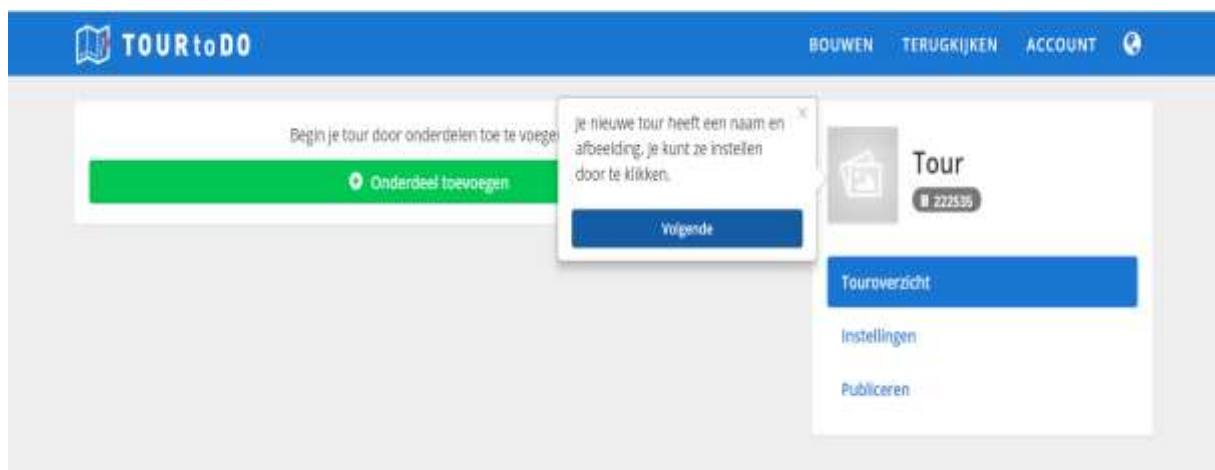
TOURtoDO

BOUWEN TERUGKIJKEN ACCOUNT

Begin je tour door onderdelen toe te voege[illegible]

Onderdeel toevoegen

Je nieuwe tour heeft een naam en afbeelding. Je kunt ze instellen door te klikken.

×

Volgende

Tour

222535

Touroverzicht

Instellingen

Publiceren